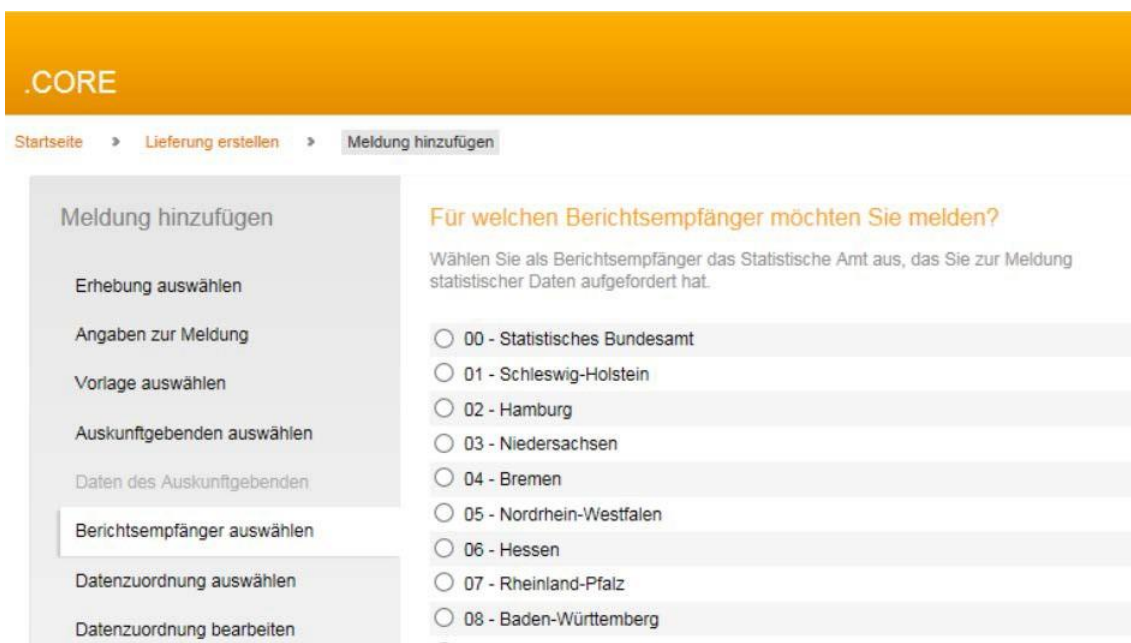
.CORE

Startseite » Lieferung erstellen » Meldung hinzufügen

Meldung hinzufügen

Erhebung auswählen

Angaben zur Meldung

Vorlage auswählen

Auskunftgebenden auswählen

Daten des Auskunftgebenden

Berichtsempfänger auswählen

Datenzuordnung auswählen

Datenzuordnung bearbeiten

Für welchen Berichtsempfänger möchten Sie melden?

Wählen Sie als Berichtsempfänger das Statistische Amt aus, das Sie zur Meldung statistischer Daten aufgefordert hat.

00 - Statistisches Bundesamt
01 - Schleswig-Holstein
02 - Hamburg
03 - Niedersachsen
04 - Bremen
05 - Nordrhein-Westfalen
06 - Hessen
07 - Rheinland-Pfalz
08 - Baden-Württemberg